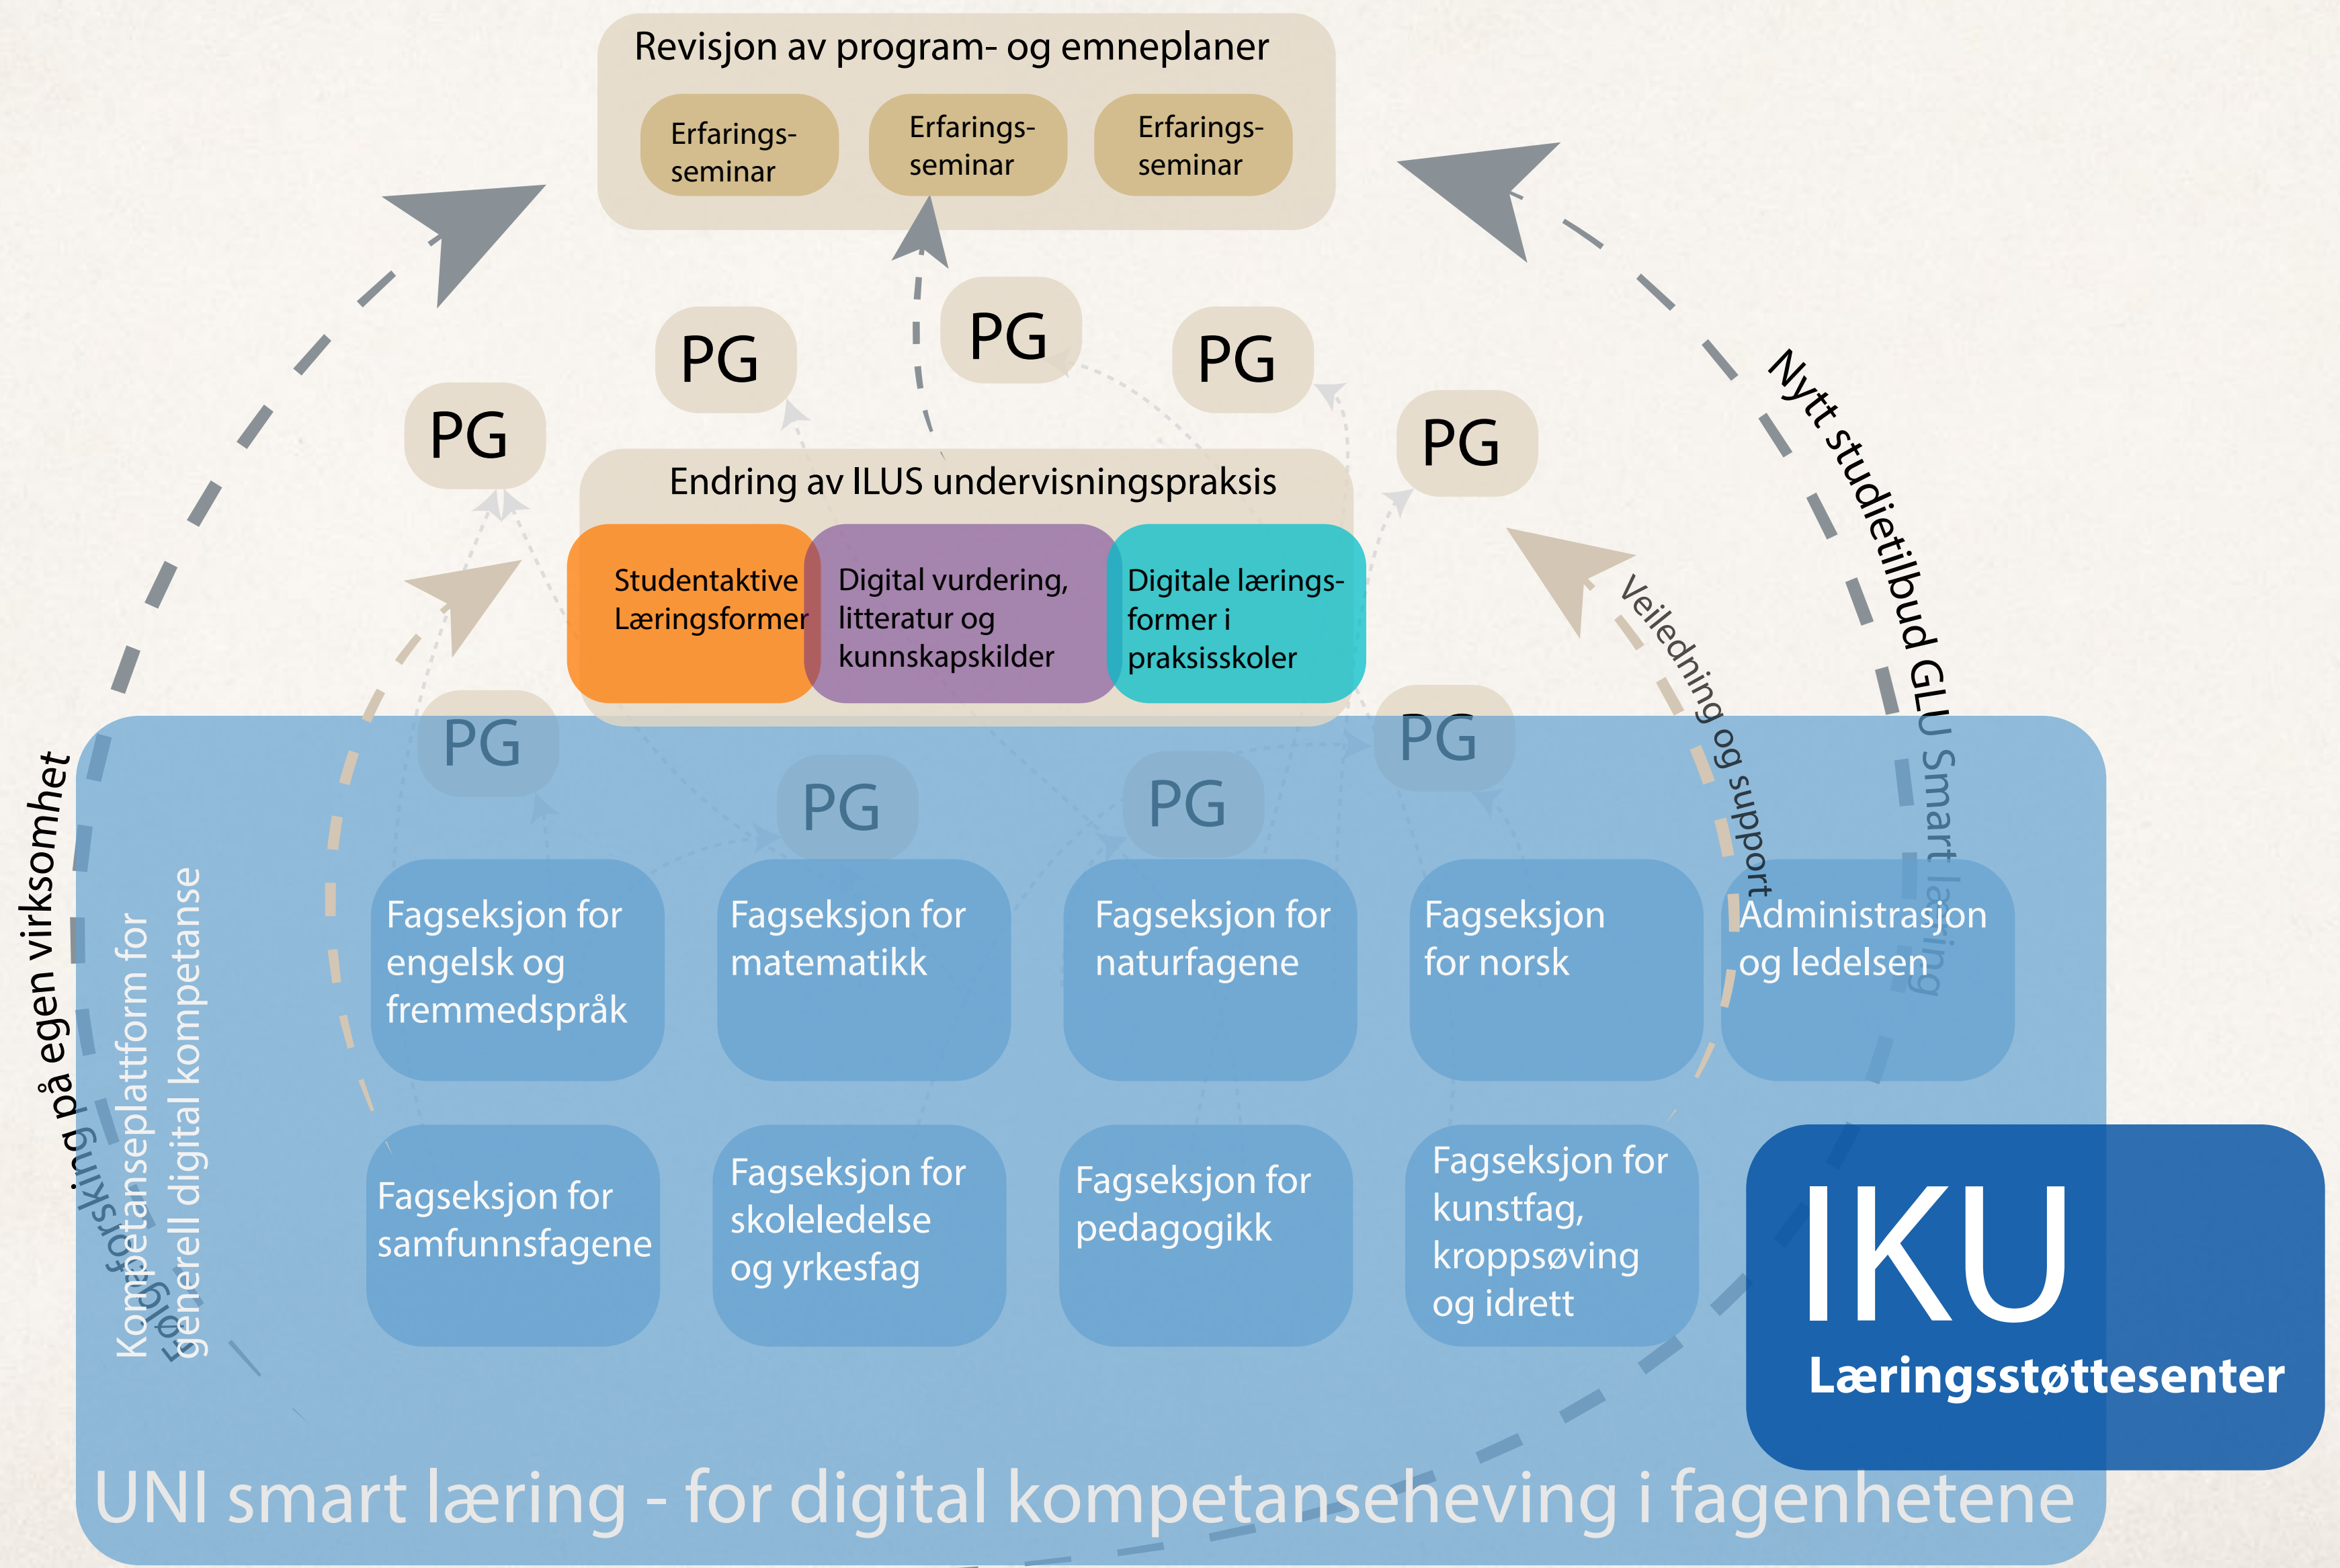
Revisjon av program- og emneplaner

Erfarings-seminar

Erfarings-seminar

Erfarings-seminar

PG

PG

PG

PG

PG

Endring av ILUS undervisningspraksis

Studentaktive Læringsformer

Digital vurdering, litteratur og kunnskapskilder

Digitale lærings-former i praksisskoler

Veiledning og support

Nytt studietilbud GLU Smart læring

Følgeforskning på egen virksomhet

PG

PG

PG

PG

Kompetanseplattform for generell digital kompetanse

Fagseksjon for engelsk og fremmedspråk

Fagseksjon for matematikk

Fagseksjon for naturfagene

Fagseksjon for norsk

Administrasjon og ledelsen

Fagseksjon for samfunnsfagene

Fagseksjon for skoleledelse og yrkesfag

Fagseksjon for pedagogikk

Fagseksjon for kunstfag, kroppsøving og idrett

IKU
Læringsstøttesenter

UNI smart læring - for digital kompetanseheving i fagenhetene